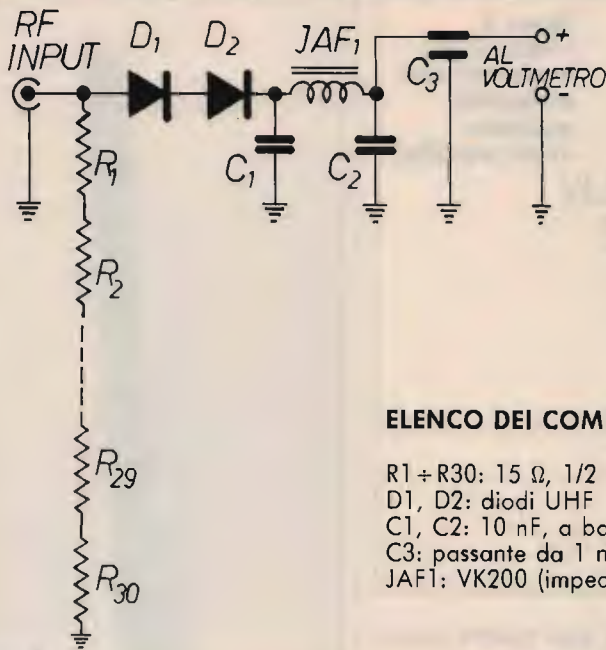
RF INPUT
$D_1$
$D_2$
$JAF_1$
$C_3$
AL VOLTMETRO
+
-
$C_1$
$C_2$
$R_1$
$R_2$
$R_{29}$
$R_{30}$

ELENCO DEI COM

R1 ÷ R30: 15 Ω, 1/2
D1, D2: diodi UHF
C1, C2: 10 nF, a bo
C3: passante da 1 n
JAF1: VK200 (imped